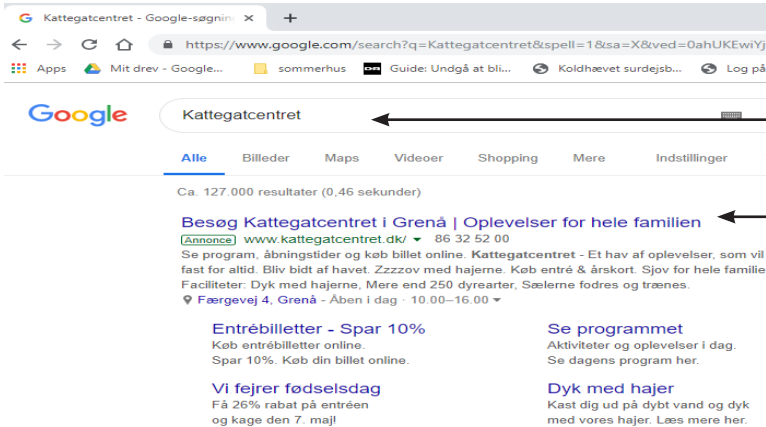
Kattegatcentret - Google-søgning ×

https://www.google.com/search?q=Kattegatcentret&spell=1&sa=X&ved=0ahUKEwiYj

Apps Mit drev - Google... sommerhus Guide: Undgå at bli... Koldhævet surdejsb... Log på

Google

Kattegatcentret

Alle Billeder Maps Videoer Shopping Mere Indstillinger

Ca. 127.000 resultater (0,46 sekunder)

Besøg Kattegatcentret i Grenå | Oplevelser for hele familien

Annonce www.kattegatcentret.dk/ ▾ 86 32 52 00

Se program, åbningstider og køb billet online. **Kattegatcentret** - Et hav af oplevelser, som vil fast for altid. Bliv bidt af havet. Zzzzov med hajerne. Køb entré & årskort. Sjov for hele familie Faciliteter: Dyk med hajerne, Mere end 250 dyrearter, Sælerne fodres og trænes.

Færgevej 4, Grenå · Åben i dag · 10.00–16.00 ▾

Entrébilletter - Spar 10%
Køb entrébilletter online.
Spar 10%. Køb din billet online.

Se programmet
Aktiviteter og oplevelser i dag.
Se dagens program her.

Vi fejrer fødselsdag
Få 26% rabat på entréen
og kage den 7. maj!

Dyk med hajer
Kast dig ud på dybt vand og dyk
med vores hajer. Læs mere her.